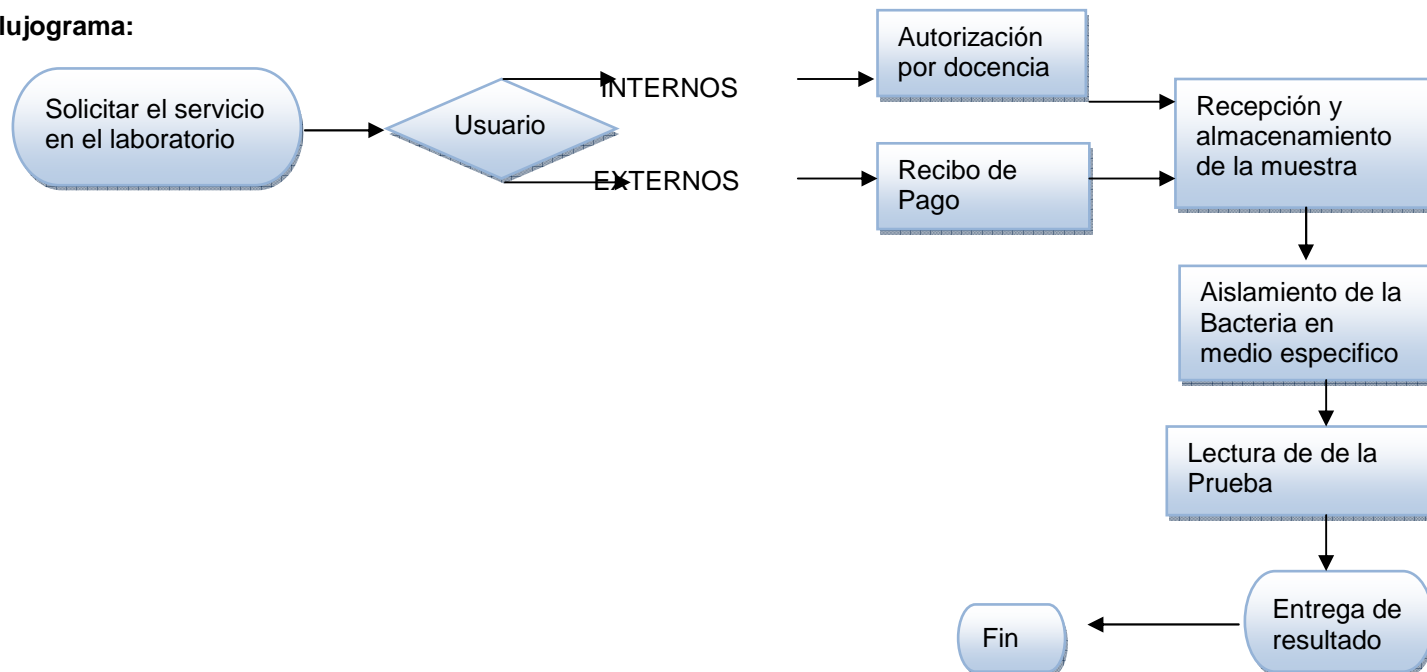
lujograma:

Solicitar el servicio en el laboratorio

Usuario

INTERNOS

EXTERNOS

Autorización por docencia

Recibo de Pago

Recepción y almacenamiento de la muestra

Aislamiento de la Bacteria en medio especifico

Lectura de de la Prueba

Entrega de resultado

Fin